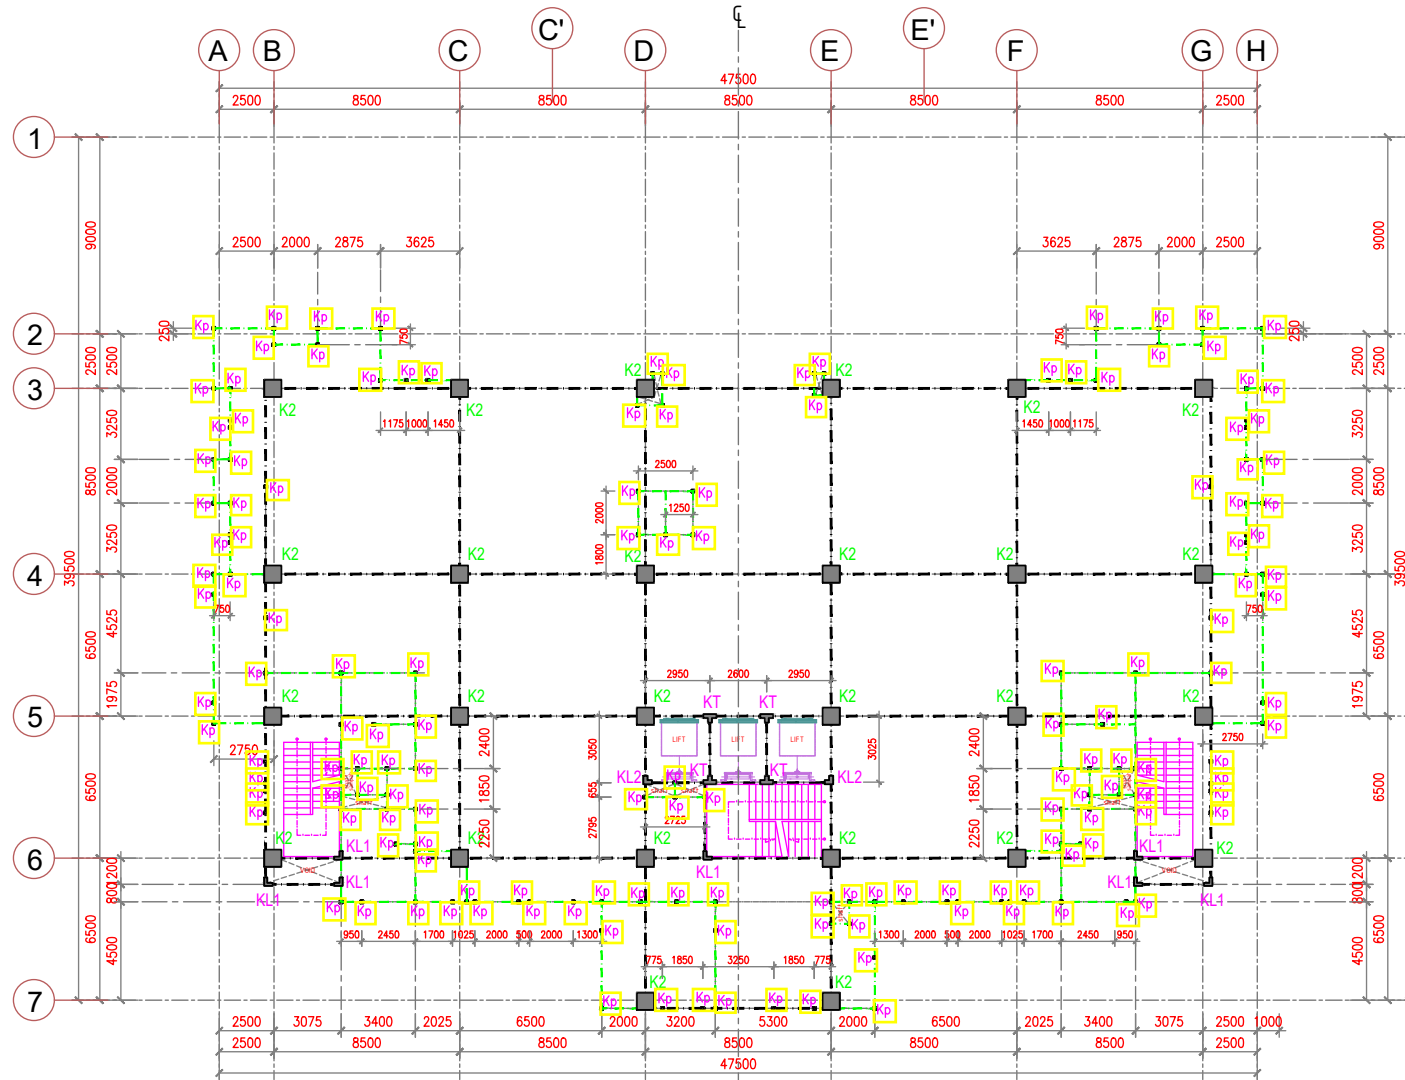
℄
A B C C' D E E' F G H

47500
2500 8500 8500 8500 8500 8500 2500

1 2 3 4 5 6 7

9000 2500 3250 2000 3250 4525 1975 6500 200 800 4500
39500 8500 6500 6500

2500 2000 2875 3625
3625 2875 2000 2500

250 750
Kp Kp Kp Kp Kp Kp Kp
K2 K2 K2 K2 K2 K2 K2
1175 1000 1450
1450 1000 1175
2500
1250
2000
1800

K2 K2 K2 K2 K2 K2
750 750

2950 2600 2950
K2 KT KT K2
LIFT LIFT LIFT
2750 2750
2400 1850 2250
3050 655 2795 3025
KL2 KT KT KL2
2725
K2 KL1 K2 K2 KL1 K2 K2
KL1 KL1 KL1 KL1 KL1

950 2450 1700 1025 2000 500 2000 1300
1300 2000 500 2000 1025 1700 2450 950
775 1850 3250 1850 775
K2 K2

2500 3075 3400 2025 6500 2000 3200 5300 2000 6500 2025 3400 3075 2500 1000
2500 8500 8500 8500 8500 8500 2500
47500